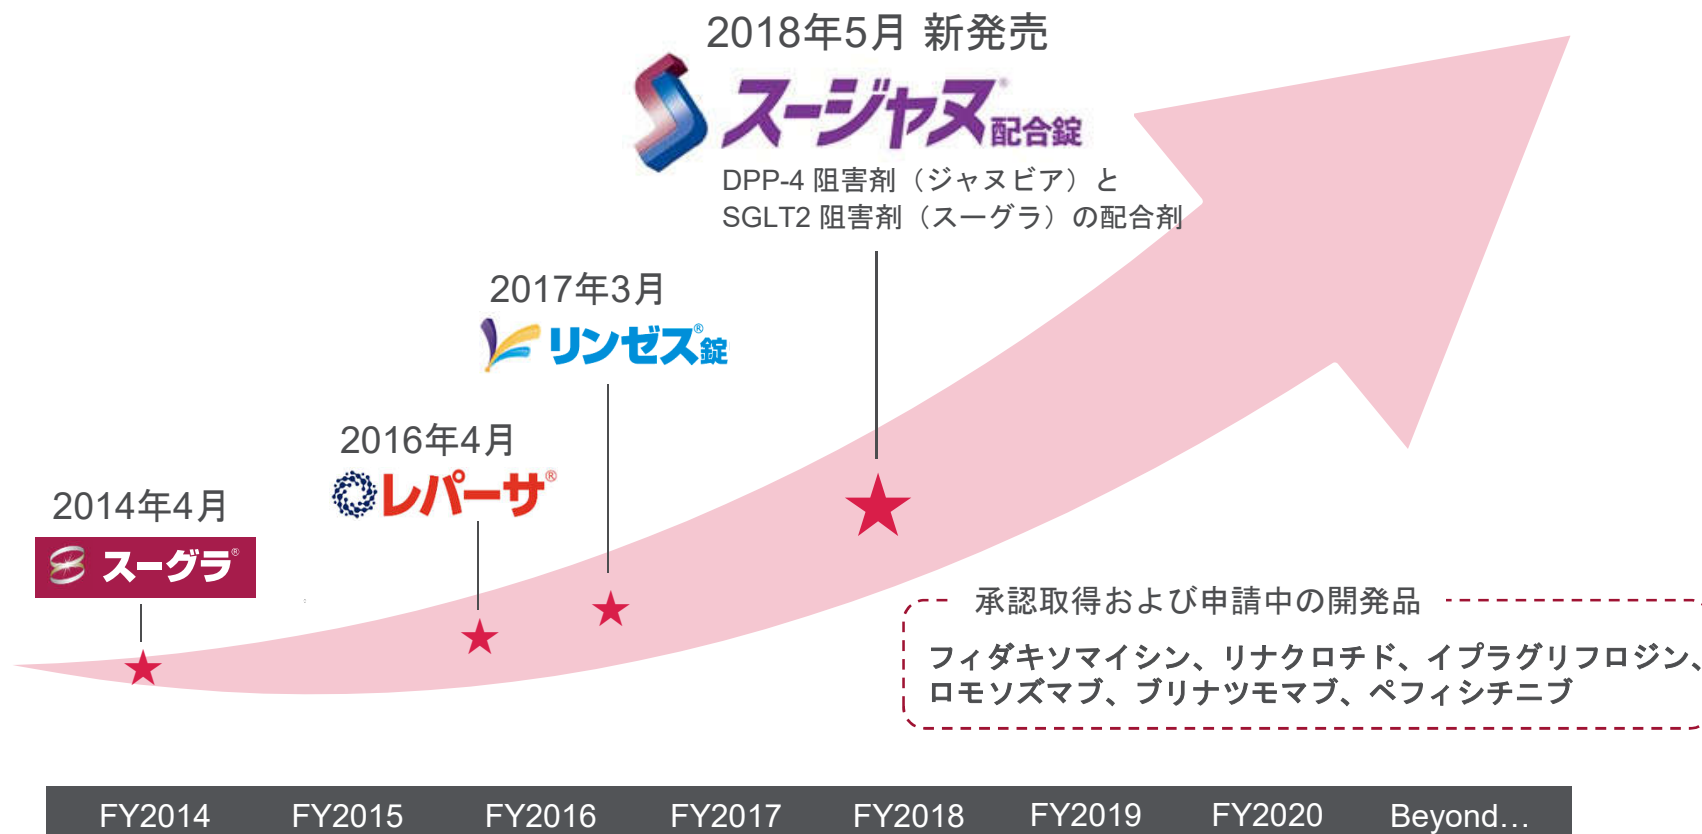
2018年5月 新発売

スージャヌ®配合錠

DPP-4 阻害剤（ジャヌビア）と SGLT2 阻害剤（スーグラ）の配合剤

2017年3月

リンゼス®錠

2016年4月

レパーサ®

2014年4月

スーグラ®

承認取得および申請中の開発品

フィダキソマイシン、リナクロチド、イプラグリフロジン、ロモソズマブ、ブリナツモマブ、ペフィシチニブ

| FY2014 | FY2015 | FY2016 | FY2017 | FY2018 | FY2019 | FY2020 | Beyond… |
|---|---|---|---|---|---|---|---|